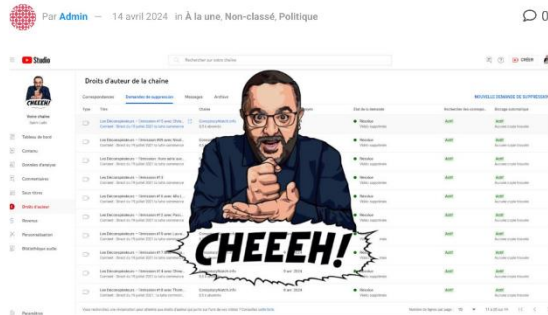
Par Admin — 14 avril 2024 in À la une, Non-classé, Politique

0

Studio

Rechercher sur votre chaîne

CRÉER

Droits d'auteur de la chaîne

Correspondances

Demandes de suppression

Messages

Archive

NOUVELLE DEMANDE DE SUPPRESSION

CHEEEH!

Votre chaîne

Tableau de bord

Contenu

Données d'analyse

Commentaires

Sous-titres

Droits d'auteur

Revenus

Personnalisation

Bibliothèque audio

Paramètres

Type

Titre

Statut

Date

État de la demande

Résolue

Actif

CHEEEH!